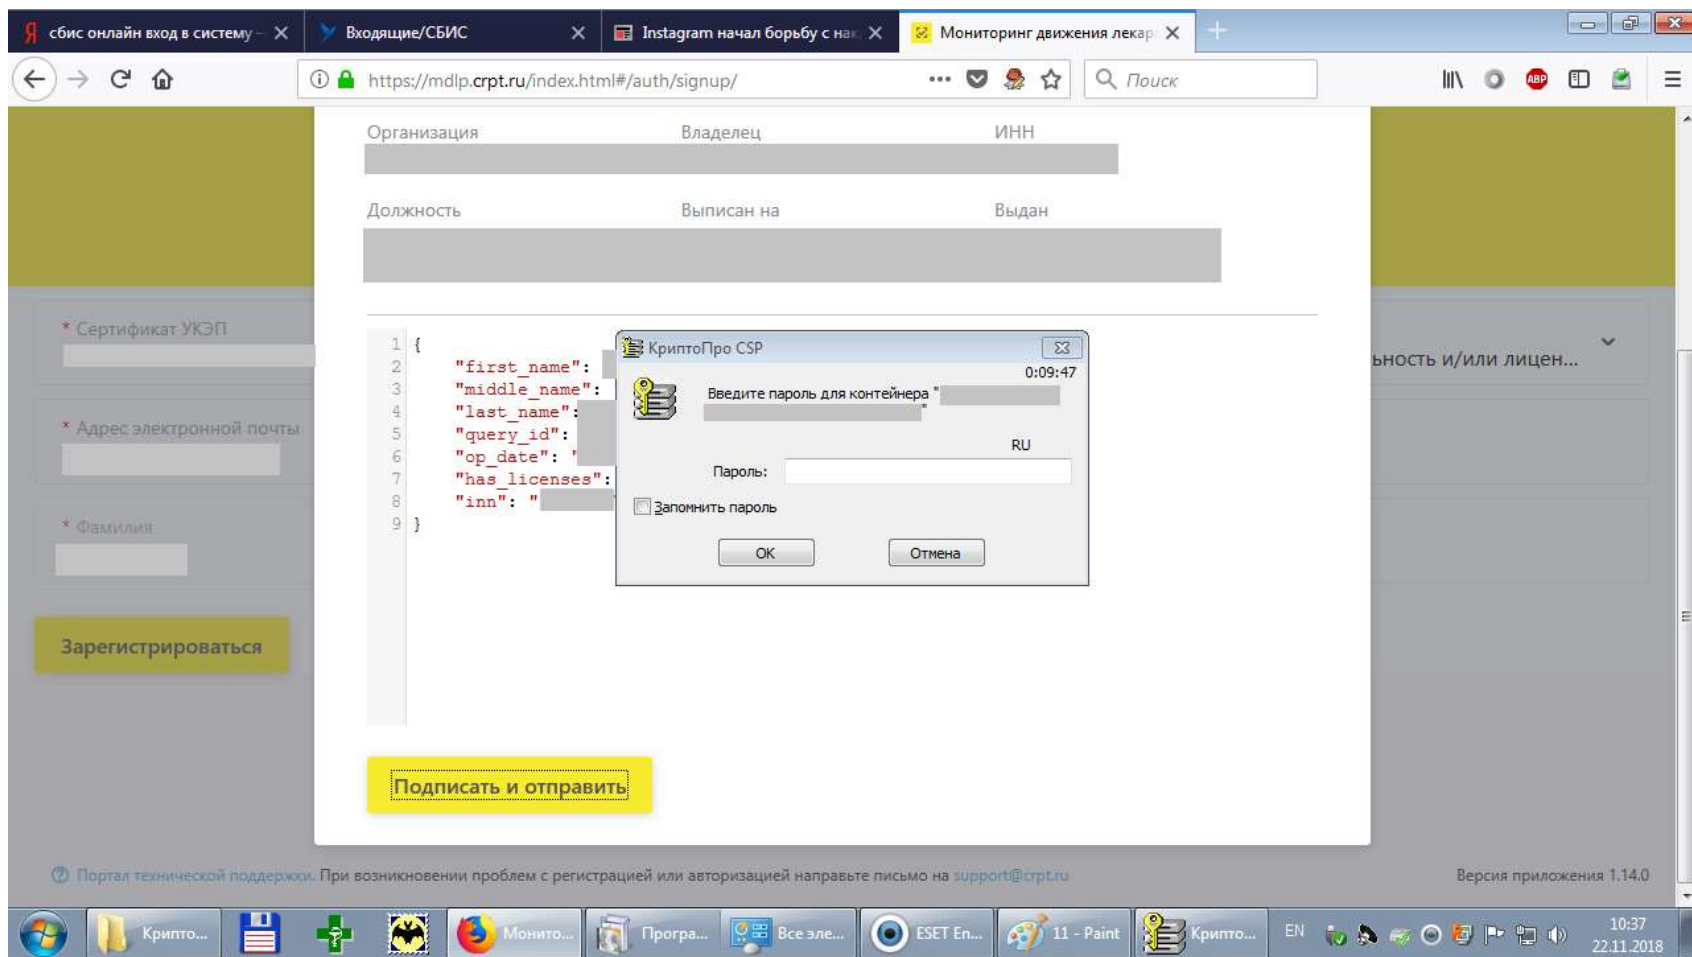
сбис онлайн вход в систему –
Входящие/СБИС
Instagram начал борьбу с нак
Мониторинг движения лекар

https://mdlp.crpt.ru/index.html#/auth/signup/
Поиск

Организация
Владелец
ИНН

Должность
Выписан на
Выдан

* Сертификат УКЭП
ьность и/или лицен...

* Адрес электронной почты

* Фамилия

Зарегистрироваться

1 {
2 "first_name":
3 "middle_name":
4 "last_name":
5 "query_id":
6 "op_date": "
7 "has_licenses":
8 "inn": "
9 }

КриптоПро CSP
0:09:47
Введите пароль для контейнера "
RU
Пароль:
Запомнить пароль
ОК
Отмена

Подписать и отправить

Портал технической поддержки. При возникновении проблем с регистрацией или авторизацией направьте письмо на support@crpt.ru
Версия приложения 1.14.0

Крипто...
Монито...
Програ...
Все эле...
ESET En...
11 - Paint
Крипто...
EN
10:37
22.11.2018